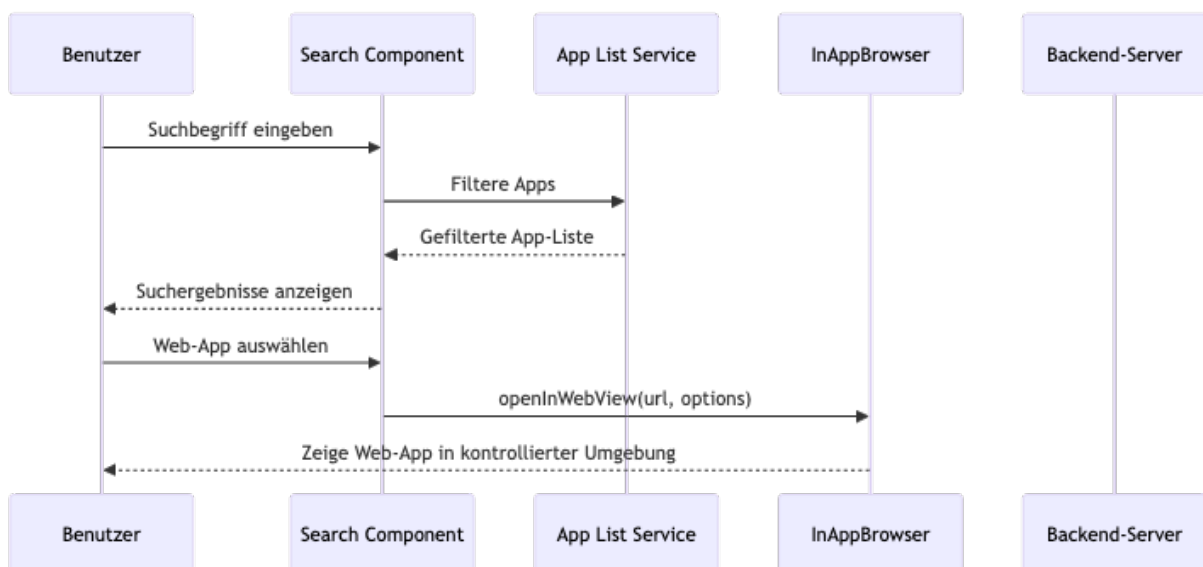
Benutzer
Search Component
App List Service
InAppBrowser
Backend-Server

Suchbegriff eingeben
Filtere Apps
Gefilterte App-Liste
Suchergebnisse anzeigen
Web-App auswählen
openInWebView(url, options)
Zeige Web-App in kontrollierter Umgebung

Benutzer
Search Component
App List Service
InAppBrowser
Backend-Server